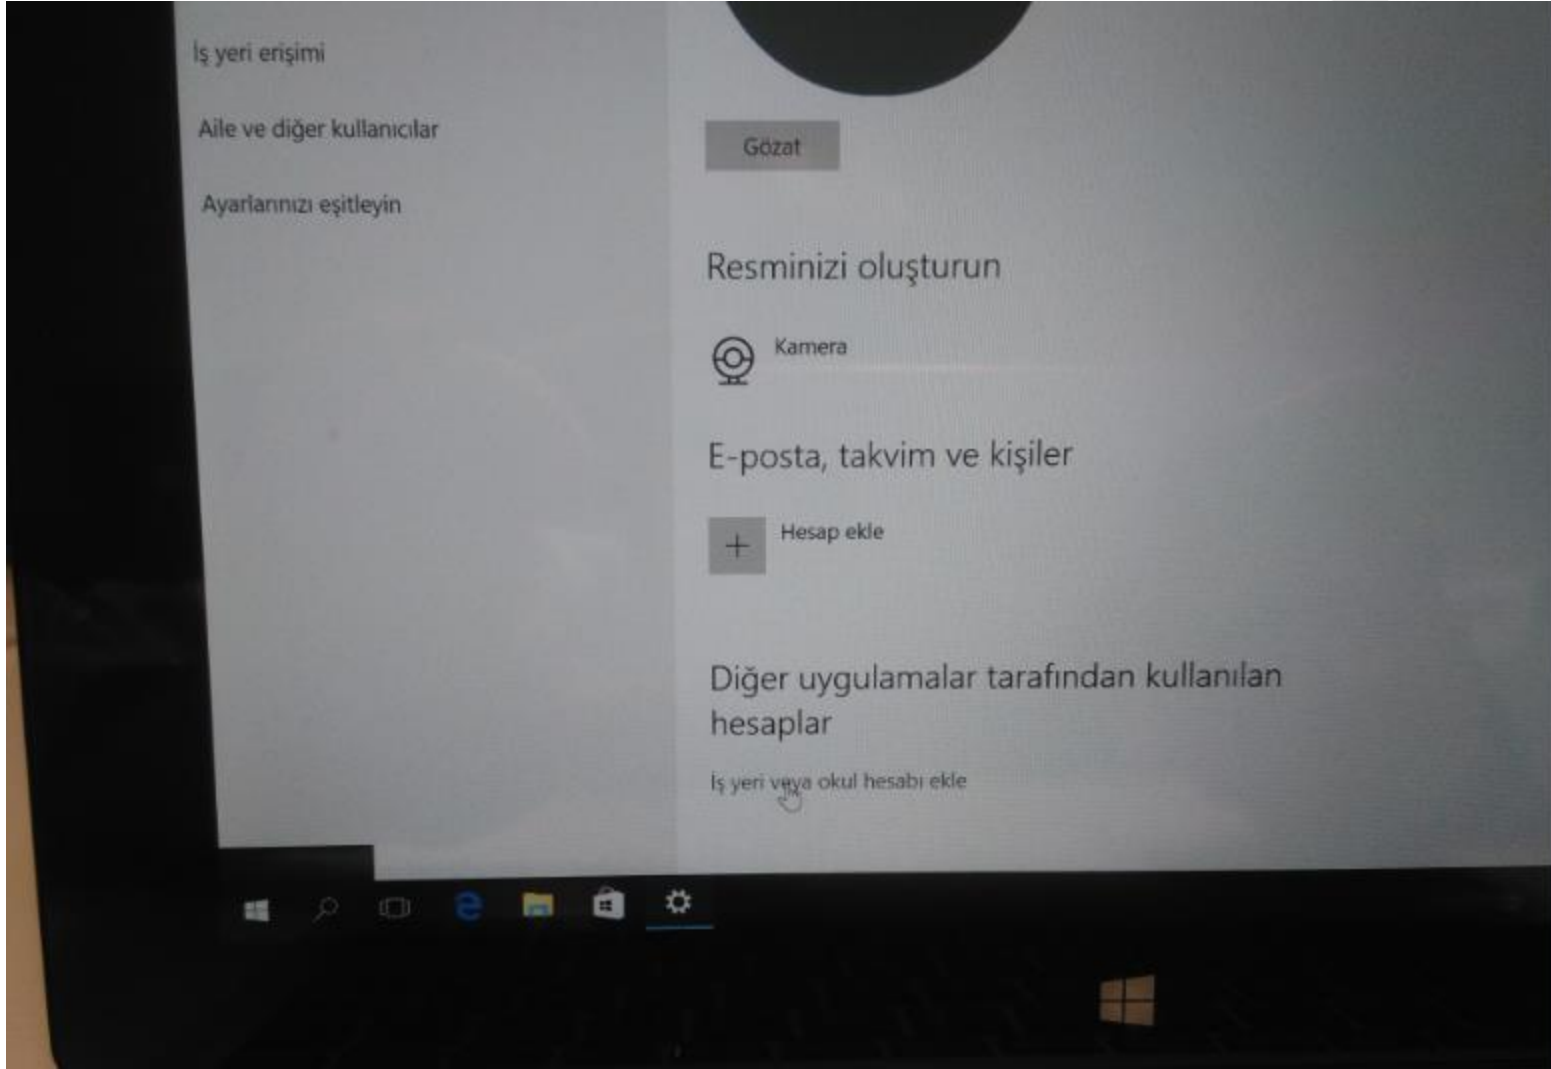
İş yeri erişimi

Aile ve diğer kullanıcılar

Ayarlarınızı eşitleyin

Gözat

Resminizi oluşturun

Kamera

E-posta, takvim ve kişiler

Hesap ekle

Diğer uygulamalar tarafından kullanılan hesaplar

İş yeri veya okul hesabı ekle